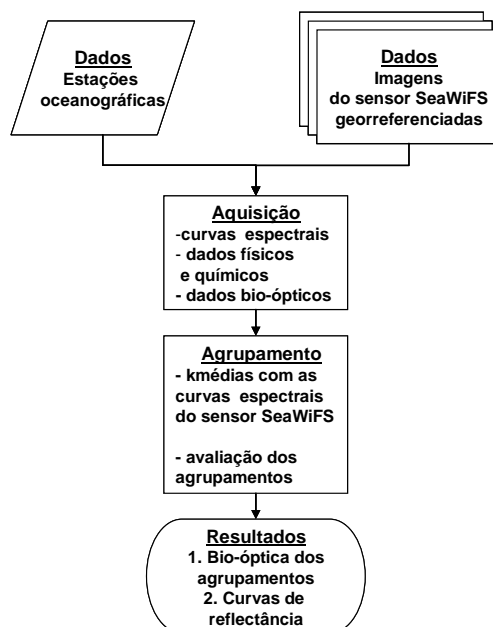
Dados
Estações oceanográficas

Dados
Imagens do sensor SeaWiFS georreferenciadas

Aquisição
-curvas espectrais
- dados físicos e químicos
- dados bio-ópticos

Agrupamento
- kmédias com as curvas espectrais do sensor SeaWiFS

- avaliação dos agrupamentos

Resultados
1. Bio-óptica dos agrupamentos
2. Curvas de reflectância